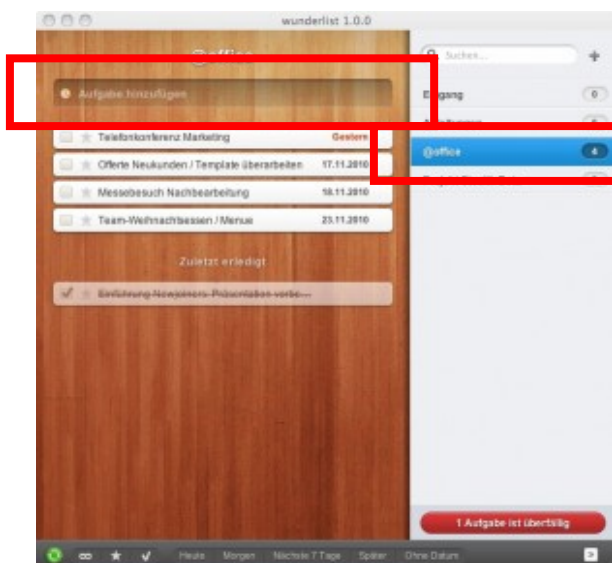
wunderlist 1.0.0

@office

Aufgabe hinzufügen

Telefonkonferenz Marketing Gestern

Offerte Neukunden / Template überarbeiten 17.11.2010

Messebesuch Nachbearbeitung 18.11.2010

Team-Weihnachtsessen / Menue 23.11.2010

Zuletzt erledigt

Einführung Newjoiners-Präsentation vorbe...

Suchen...

+

Eingang 0

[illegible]

@office 4

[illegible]

1 Aufgabe ist überfällig

Heute Morgen Nächste 7 Tage Später Ohne Datum